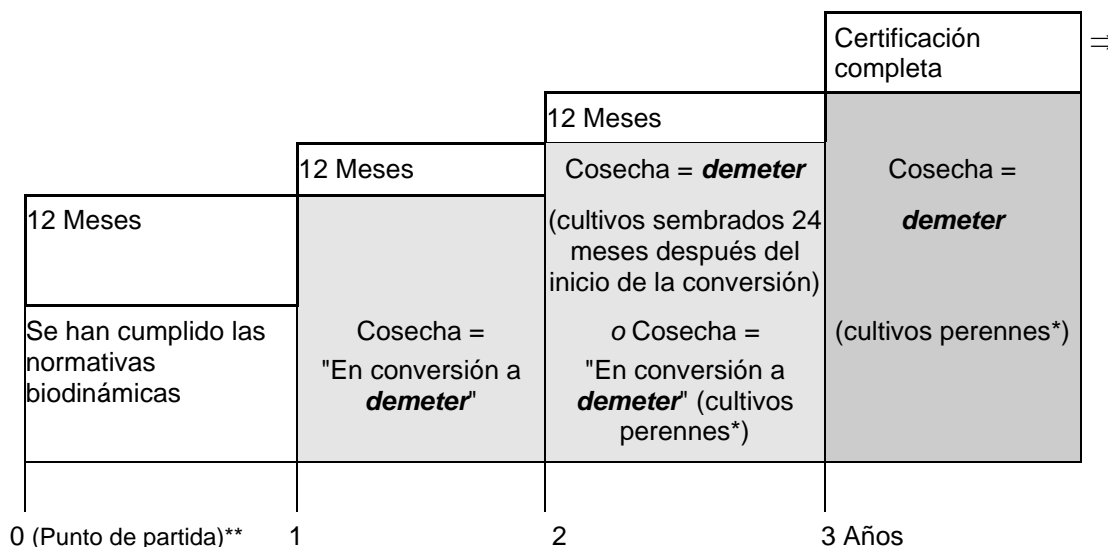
Certificación completa

12 Meses

12 Meses

12 Meses

Se han cumplido las normativas biodinámicas

Cosecha = "En conversión a ***demeter***"

Cosecha = ***demeter***

(cultivos sembrados 24 meses después del inicio de la conversión)

*o* Cosecha = "En conversión a ***demeter***" (cultivos perennes*)

Cosecha = ***demeter***

(cultivos perennes*)

0 (Punto de partida)**   1   2   3 Años